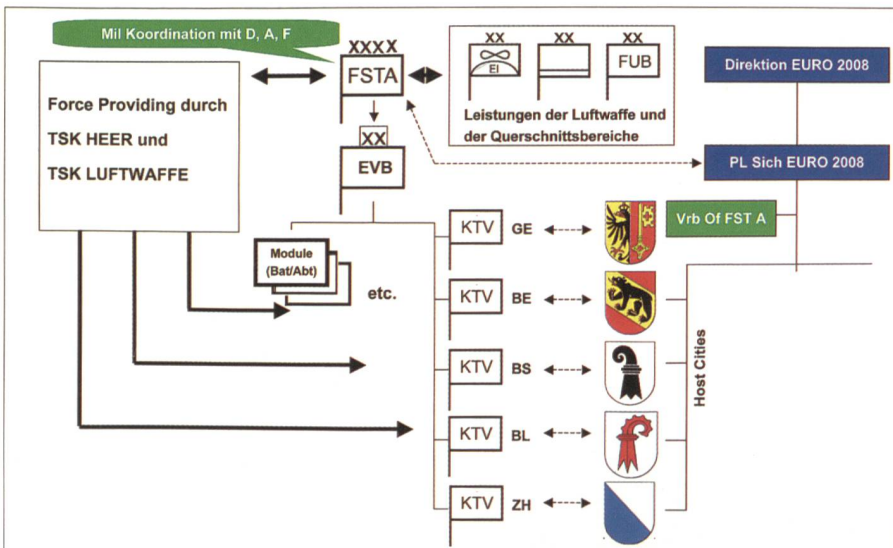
Mil Koordination mit D, A, F

Force Providing durch TSK HEER und TSK LUFTWAFFE

XXXX
FSTA

XX
EI

XX

XX
FUB

Leistungen der Luftwaffe und der Querschnittsbereiche

Direktion EURO 2008

PL Sich EURO 2008

Vrb Of FST A

XX
EVB

Module (Bat/Abt)

etc.

KTV GE

KTV BE

KTV BS

KTV BL

KTV ZH

Host Cities